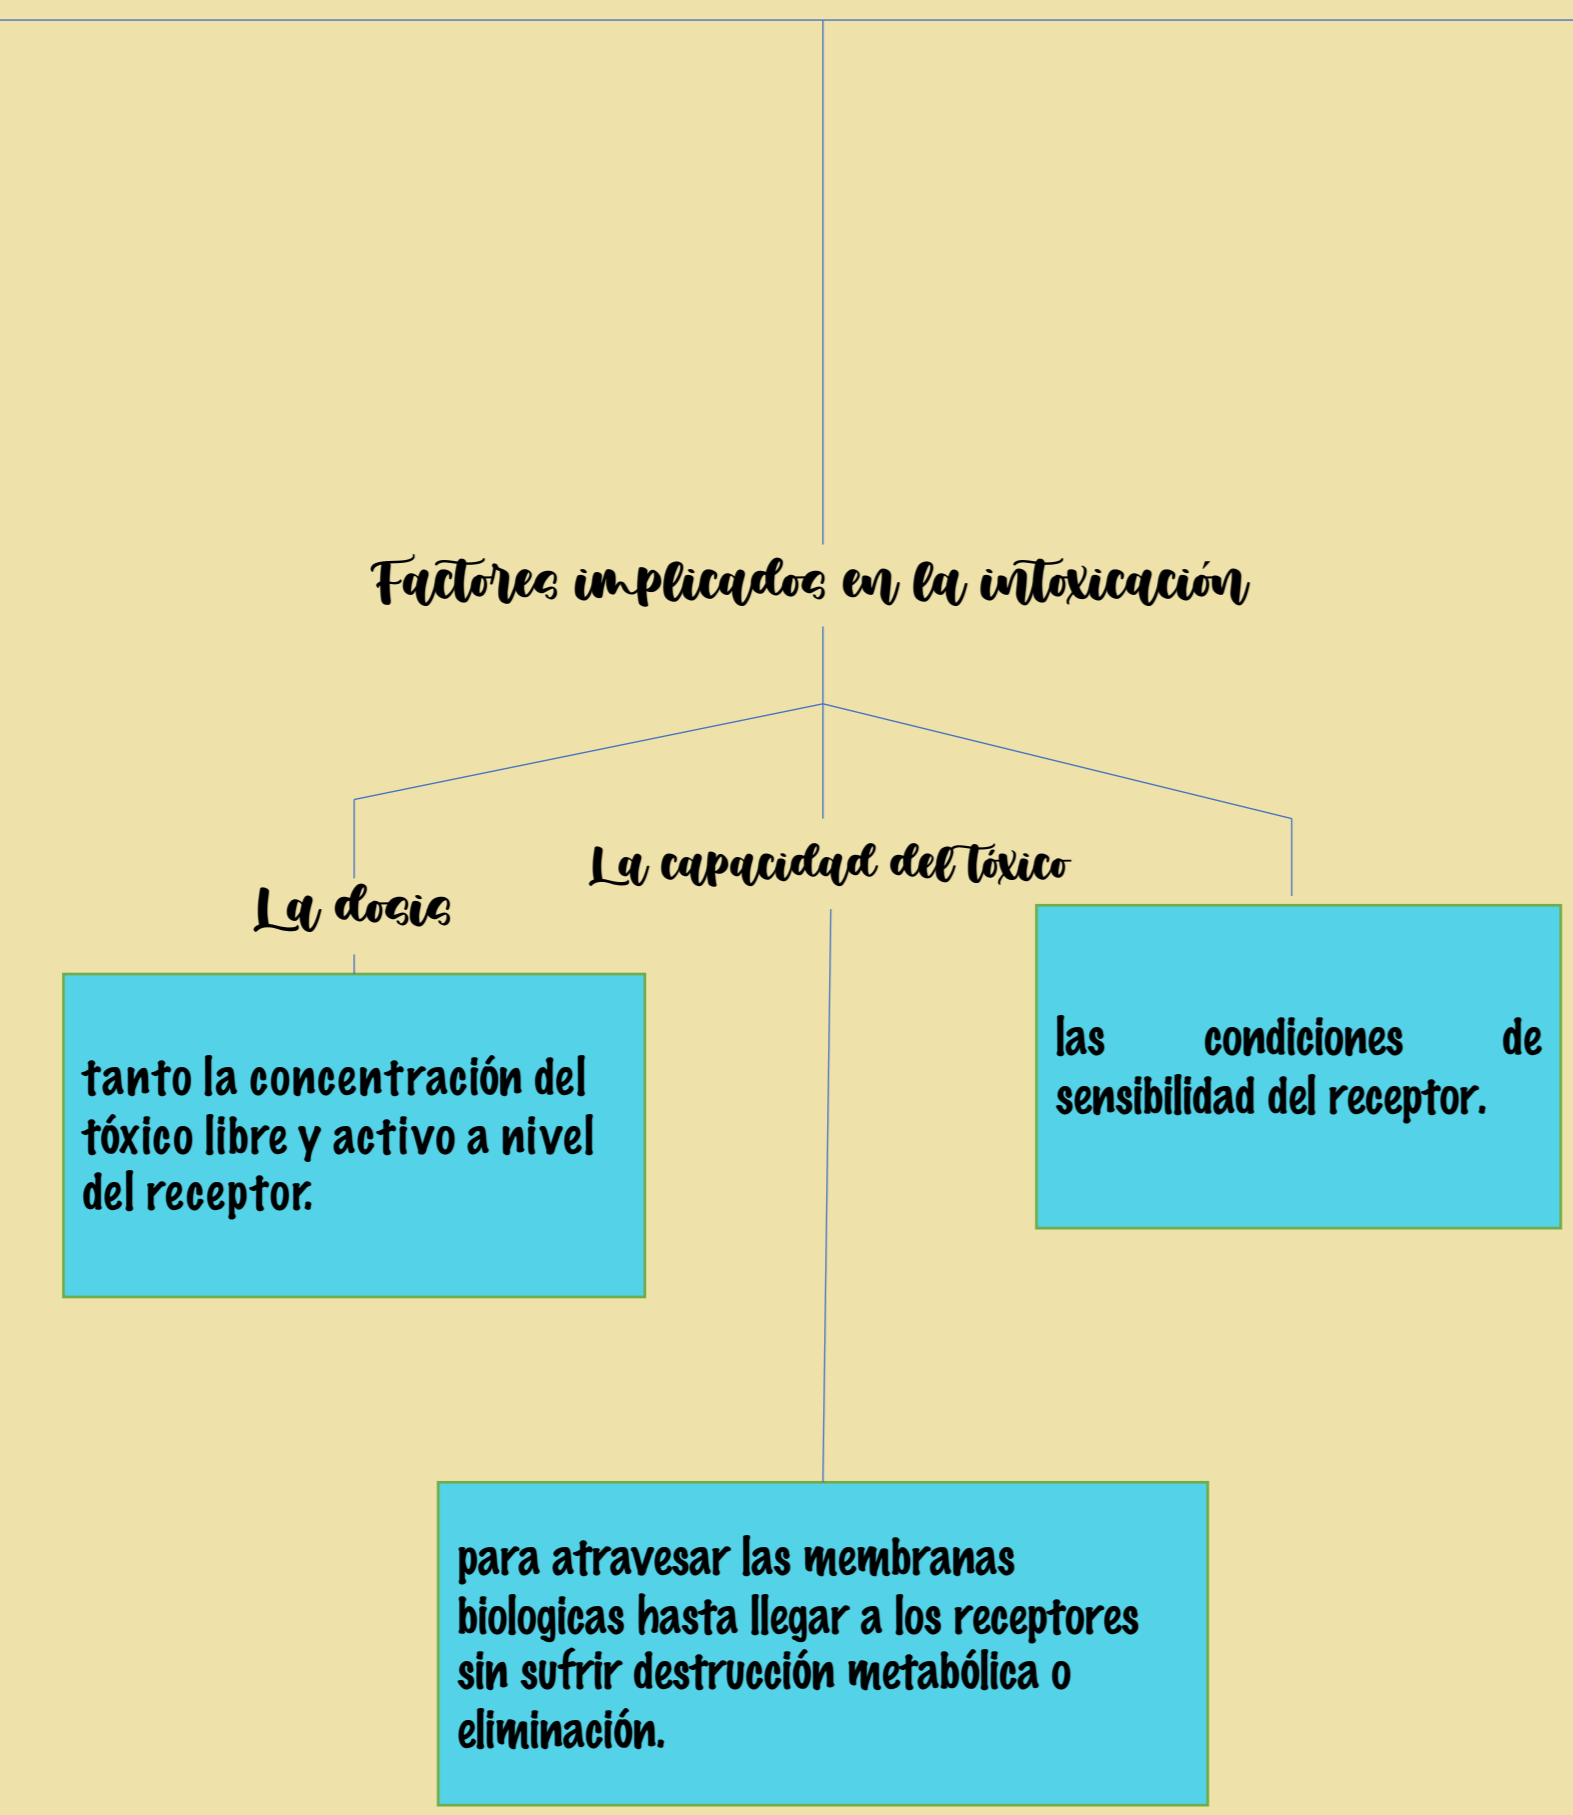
Factores implicados en la intoxicación

La dosis

La capacidad del tóxico

tanto la concentración del tóxico libre y activo a nivel del receptor.

las condiciones de sensibilidad del receptor.

para atravesar las membranas biologicas hasta llegar a los receptores sin sufrir destrucción metabólica o eliminación.